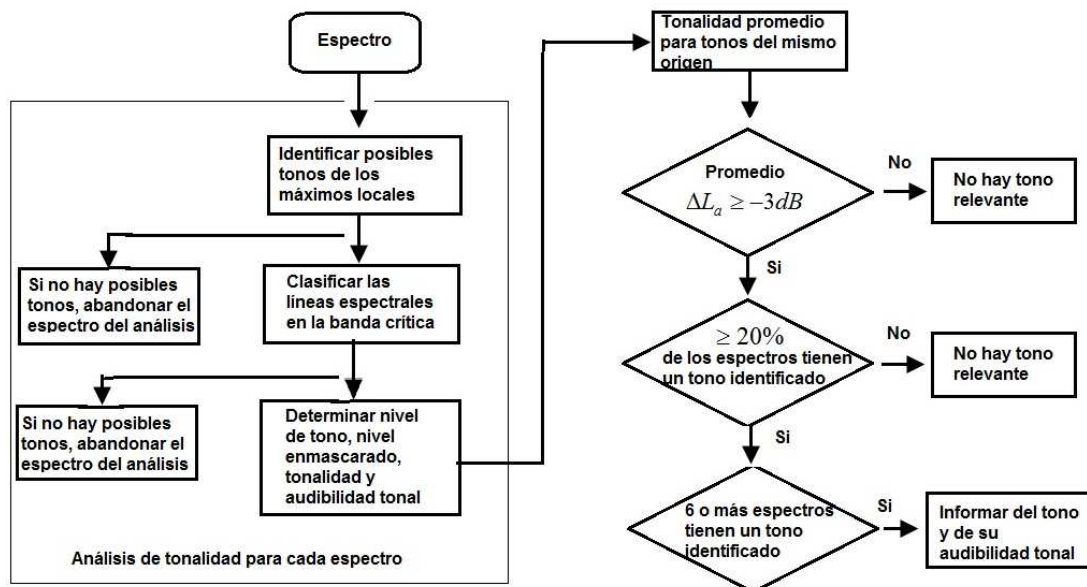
Espectro

Identificar posibles tonos de los máximos locales

Si no hay posibles tonos, abandonar el espectro del análisis

Clasificar las lineas espectrales en la banda crítica

Si no hay posibles tonos, abandonar el espectro del análisis

Determinar nivel de tono, nivel enmascarado, tonalidad y audibilidad tonal

Análisis de tonalidad para cada espectro

Tonalidad promedio para tonos del mismo origen

Promedio $\Delta L_a \geq -3dB$

No

No hay tono relevante

Si

$\geq 20\%$ de los espectros tienen un tono identificado

No

No hay tono relevante

Si

6 o más espectros tienen un tono identificado

Si

Informar del tono y de su audibilidad tonal